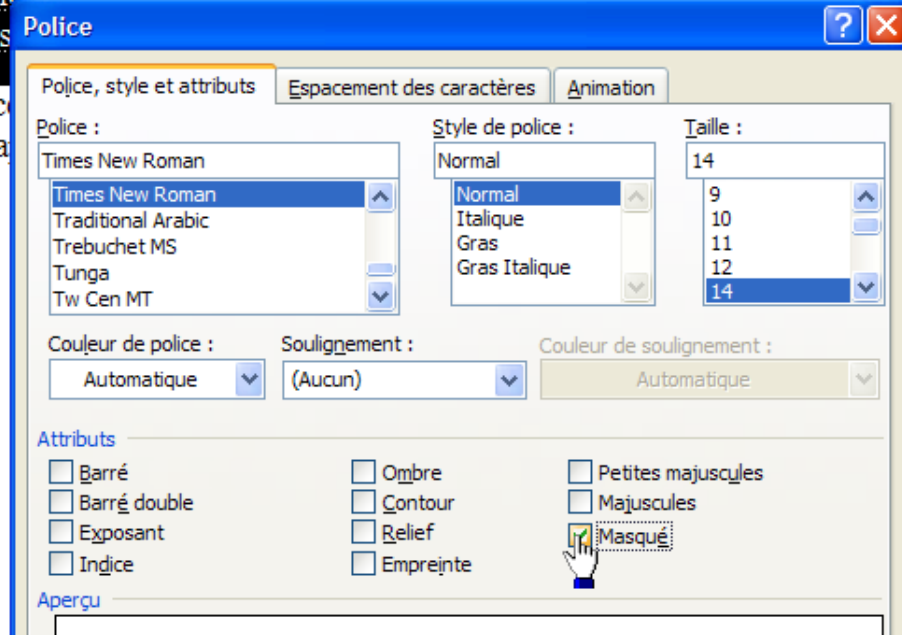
Police

Police, style et attributs
Espacement des caractères
Animation

Police :
Times New Roman
Times New Roman
Traditional Arabic
Trebuchet MS
Tunga
Tw Cen MT

Style de police :
Normal
Normal
Italique
Gras
Gras Italique

Taille :
14
9
10
11
12
14

Couleur de police :
Automatique

Soulignement :
(Aucun)

Couleur de soulignement :
Automatique

Attributs
Barré
Barré double
Exposant
Indice
Ombre
Contour
Relief
Empreinte
Petites majuscules
Majuscules
Masqué

Aperçu